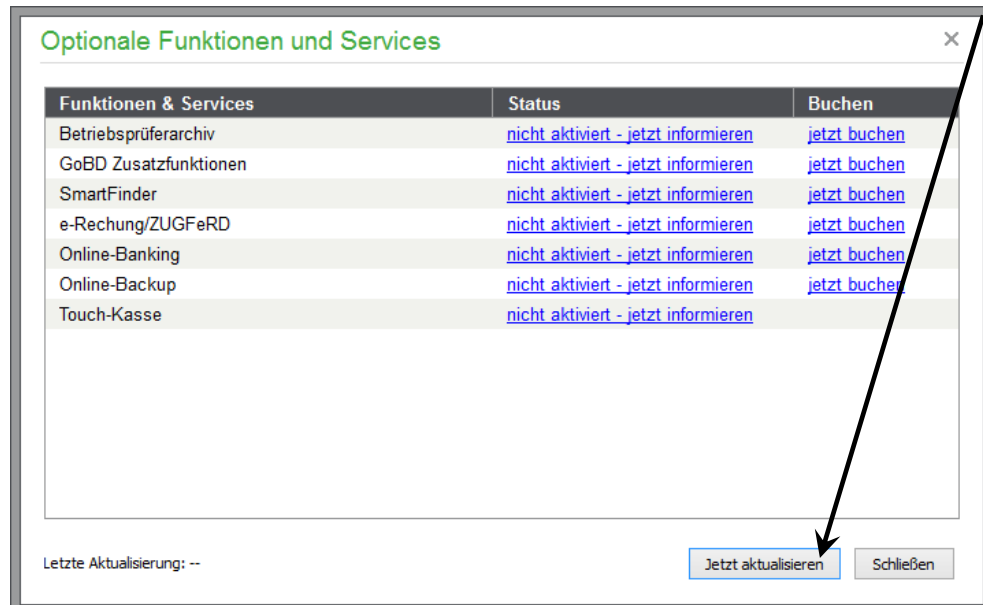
Optionale Funktionen und Services

×

| Funktionen & Services | Status | Buchen |
|---|---|---|
| Betriebsprüferarchiv | nicht aktiviert - jetzt informieren | jetzt buchen |
| GoBD Zusatzfunktionen | nicht aktiviert - jetzt informieren | jetzt buchen |
| SmartFinder | nicht aktiviert - jetzt informieren | jetzt buchen |
| e-Rechung/ZUGFeRD | nicht aktiviert - jetzt informieren | jetzt buchen |
| Online-Banking | nicht aktiviert - jetzt informieren | jetzt buchen |
| Online-Backup | nicht aktiviert - jetzt informieren | jetzt buchen |
| Touch-Kasse | nicht aktiviert - jetzt informieren | |

Letzte Aktualisierung: --

Jetzt aktualisieren

Schließen